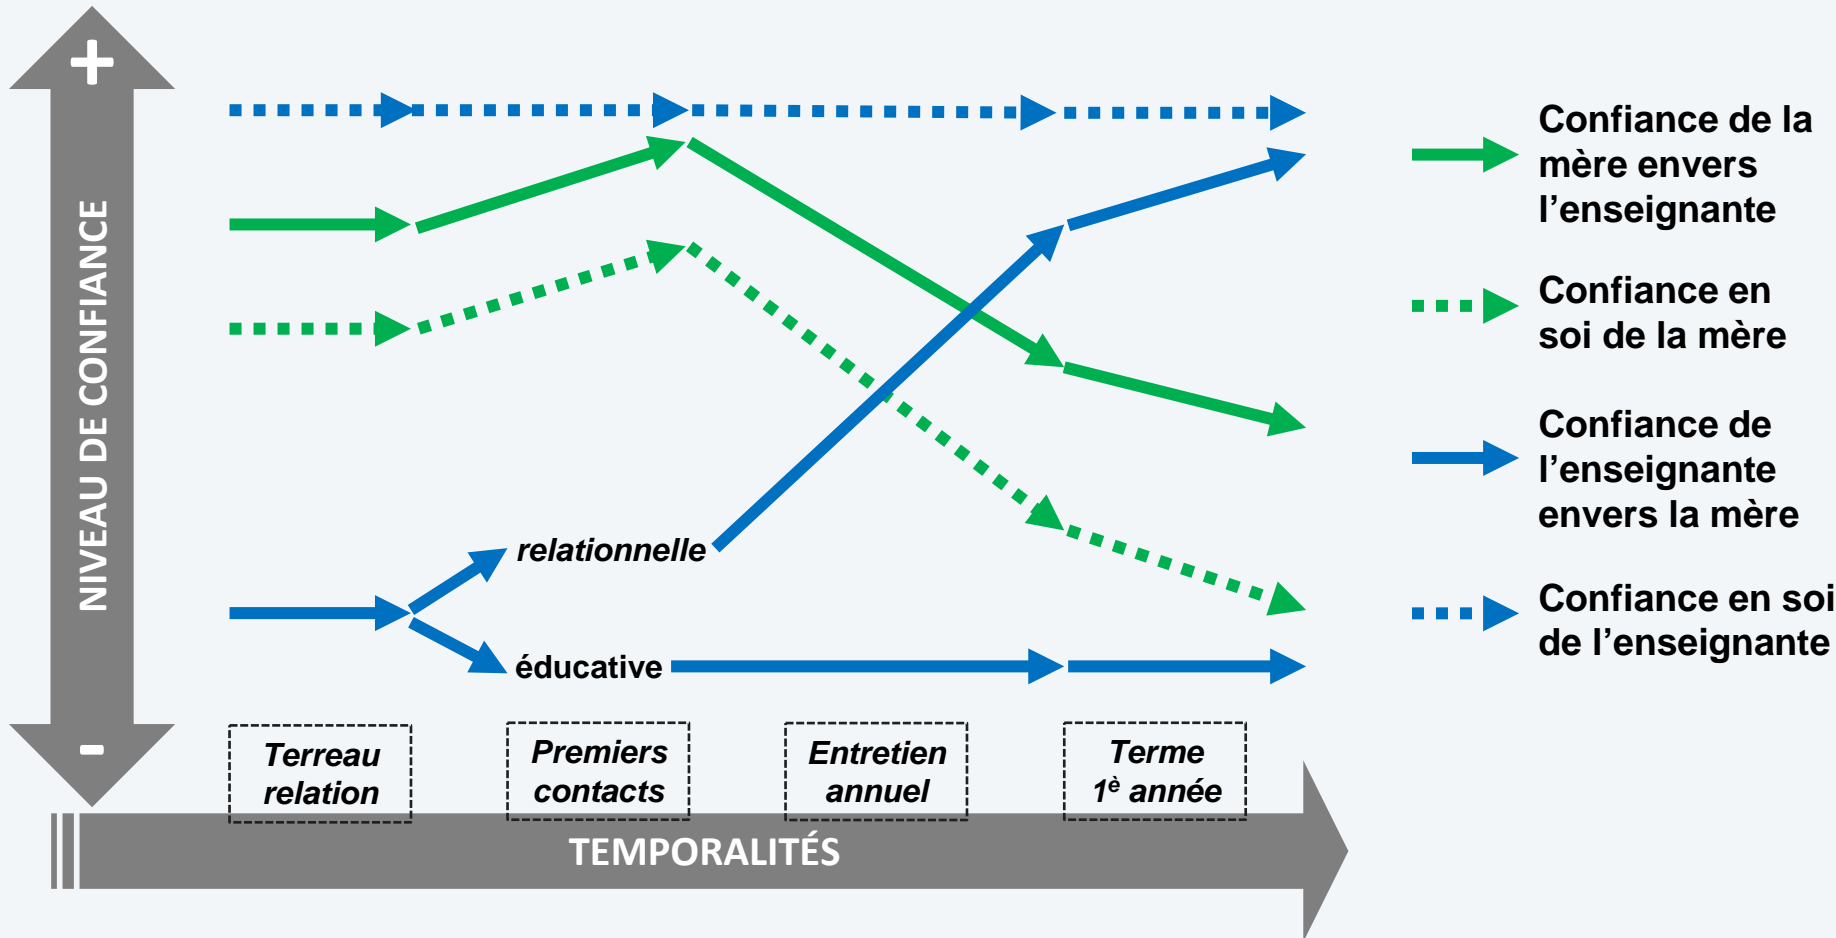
+

NIVEAU DE CONFIANCE

-

relationnelle

éducative

Terreau relation

Premiers contacts

Entretien annuel

Terme $1^{è}$ année

TEMPORALITÉS

Confiance de la mère envers l’enseignante

Confiance en soi de la mère

Confiance de l’enseignante envers la mère

Confiance en soi de l’enseignante